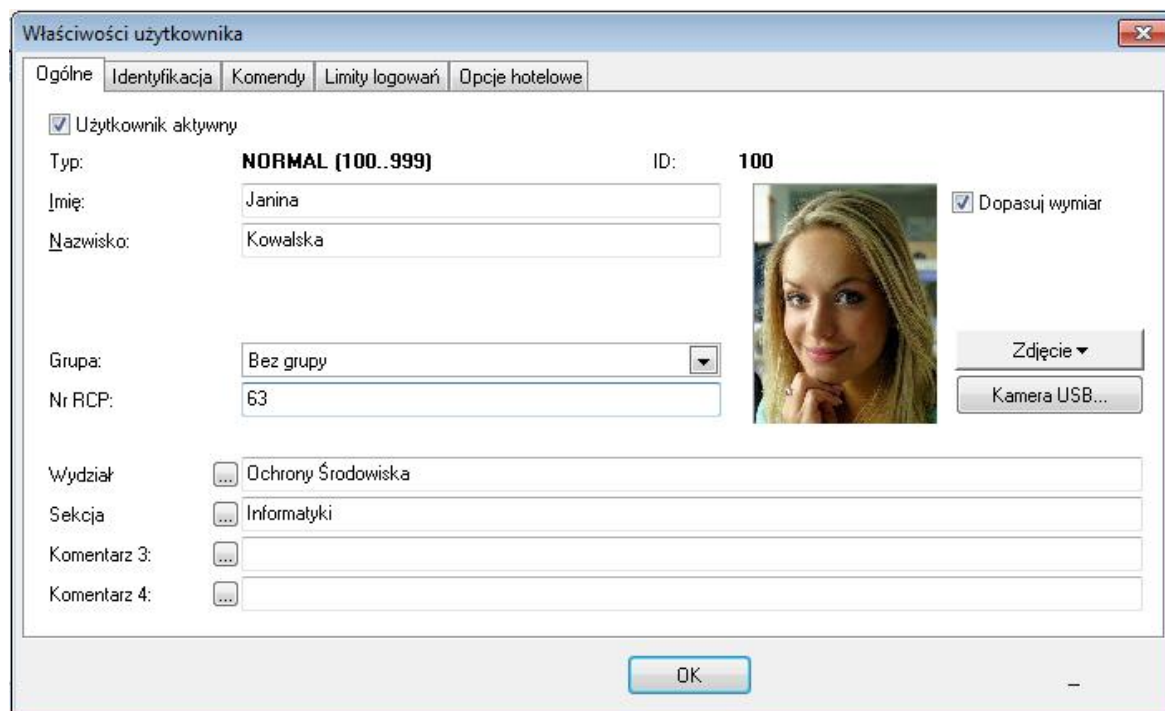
Właściwości użytkownika

Ogólne | Identyfikacja | Komendy | Limity logowań | Opcje hotelowe

Użytkownik aktywny

Typ: NORMAL (100..999) ID: 100

Imię: Janina

Nazwisko: Kowalska

Dopasuj wymiar

Grupa: Bez grupy

Nr RCP: 63

Zdjęcie ▾

Kamera USB...

Wydział ... Ochrony Środowiska

Sekcja ... Informatyki

Komentarz 3: ...

Komentarz 4: ...

OK